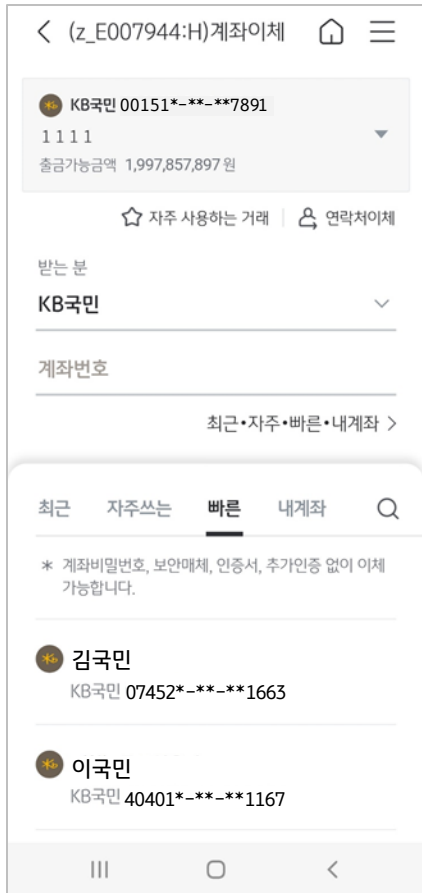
< (z_E007944:H)계좌이체

KB국민 00151*-**-**7891
1111
출금가능금액 1,997,857,897 원

자주 사용하는 거래 | 연락처이체

받는 분
KB국민

계좌번호

최근•자주•빠른•내계좌 >

최근 자주쓰는 빠른 내계좌

* 계좌비밀번호, 보안매체, 인증서, 추가인증 없이 이체 가능합니다.

김국민
KB국민 07452*-**-**1663

이국민
KB국민 40401*-**-**1167